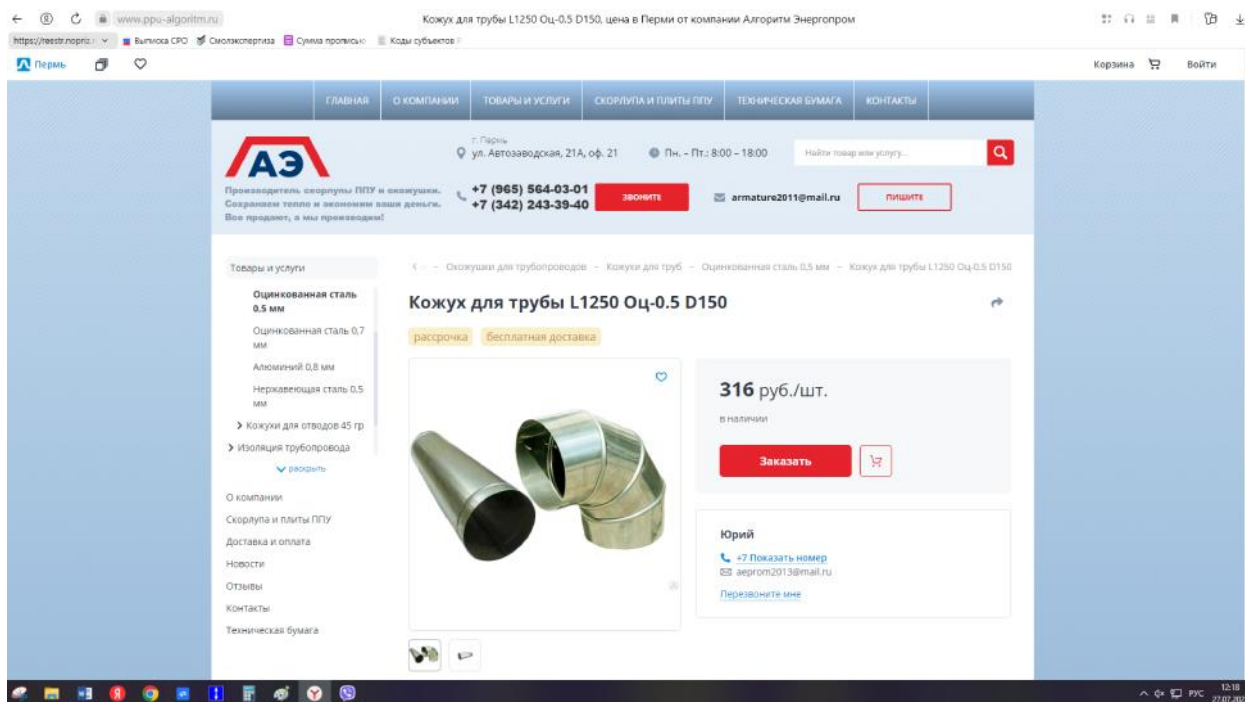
www.ppu-algoritm.ru Кожух для трубы L1250 Оц-0.5 D150, цена в Перми от компании Алгоритм Энергопром

https://reestr.nopriz.r Выписка СРО Смолэкспертиза Сумма прописью Коды субъектов

Пермь

Корзина Войти

ГЛАВНАЯ О КОМПАНИИ ТОВАРЫ И УСЛУГИ СКОРЛУПА И ПЛИТЫ ППУ ТЕХНИЧЕСКАЯ БУМАГА КОНТАКТЫ

АЭ

Производитель скорлупы ППУ и окожушки. Сохраняем тепло и экономим ваши деньги. Все продают, а мы производим!

г. Пермь
ул. Автозаводская, 21А, оф. 21

Пн. – Пт.: 8:00 – 18:00

Найти товар или услугу...

+7 (965) 564-03-01
+7 (342) 243-39-40

ЗВОНИТЕ

armature2011@mail.ru

ПИШИТЕ

Товары и услуги

Оцинкованная сталь 0.5 мм

Оцинкованная сталь 0,7 мм

Алюминий 0,8 мм

Нержавеющая сталь 0,5 мм

Кожухи для отводов 45 гр

Изоляция трубопровода

раскрыть

О компании

Скорлупа и плиты ППУ

Доставка и оплата

Новости

Отзывы

Контакты

Техническая бумага

Окожушки для трубопроводов – Кожухи для труб – Оцинкованная сталь 0,5 мм – Кожух для трубы L1250 Оц-0.5 D150

Кожух для трубы L1250 Оц-0.5 D150

рассрочка бесплатная доставка

316 руб./шт.

в наличии

Заказать

Юрий

+7 Показать номер
aeprom2013@mail.ru

Перезвоните мне

РУС 12:18 27.07.202